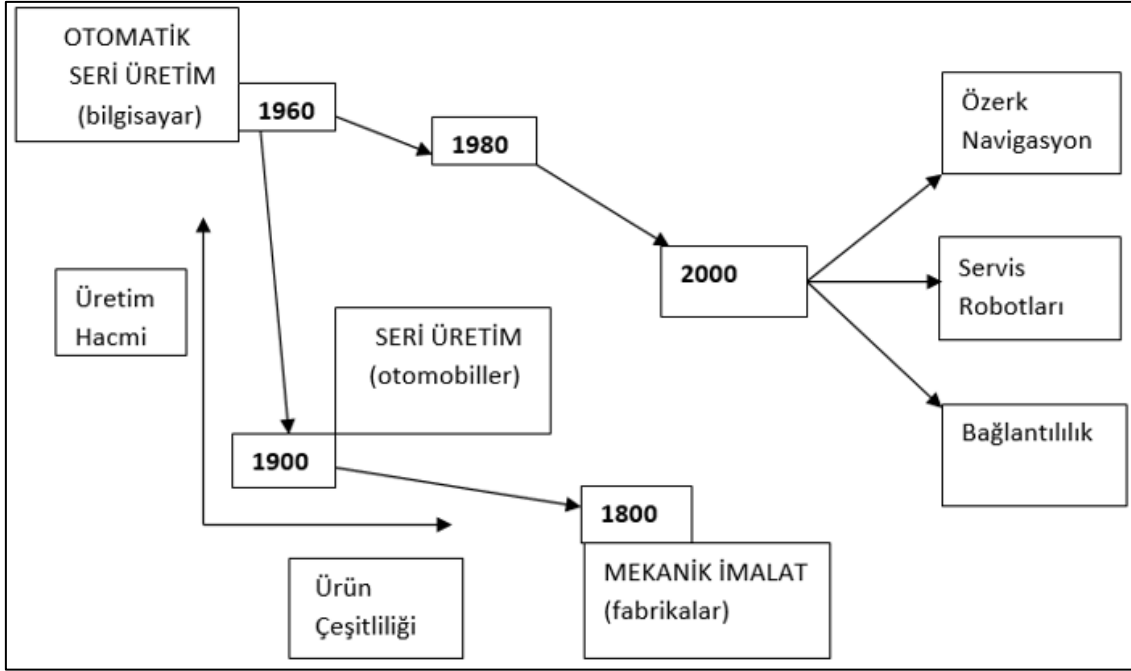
OTOMATİK SERİ ÜRETİM (bilgisayar)

1960

1980

Özerk Navigasyon

2000

Servis Robotları

Üretim Hacmi

SERİ ÜRETİM (otomobiller)

Bağlantılılık

1900

1800

Ürün Çeşitliliği

MEKANİK İMALAT (fabrikalar)